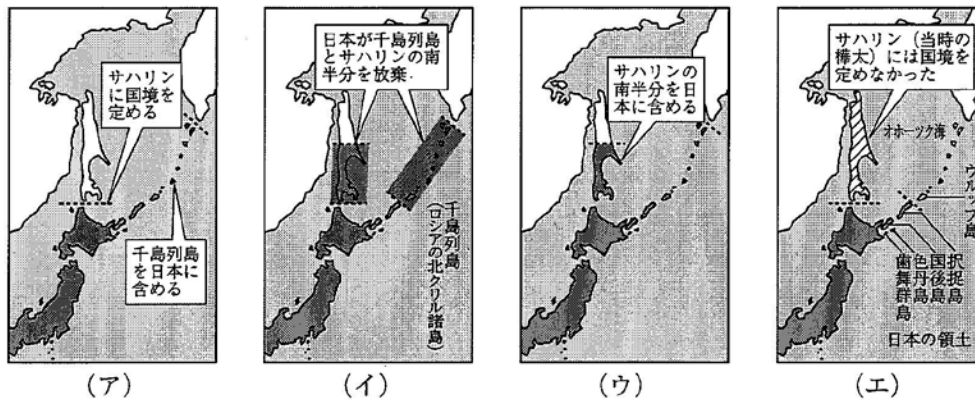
サハリンに国境を定める

千島列島を日本に含める

（ア）

日本が千島列島とサハリンの南半分を放棄

千島列島（ロシアの北クリル諸島）

（イ）

サハリンの南半分を日本に含める

（ウ）

サハリン（当時の樺太）には国境を定めなかった

オホーツク海

ウルップ島

歯舞群島

色丹島

国後島

択捉島

日本の領土

（エ）